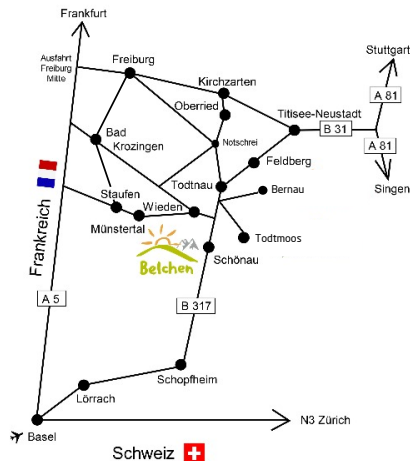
Frankfurt

Ausfahrt Freiburg Mitte

Freiburg

Kirchzarten

Stuttgart

A 81

Oberried

Titisee-Neustadt

B 31

Bad Krozingen

Notschrei

A 81

Feldberg

Singen

Frankreich

Staufen

Todtnau

Bernau

Münstertal

Wieden

Todtmoos

Belchen

Schönau

A 5

B 317

Schopfheim

Lörrach

Basel

N3 Zürich

Schweiz